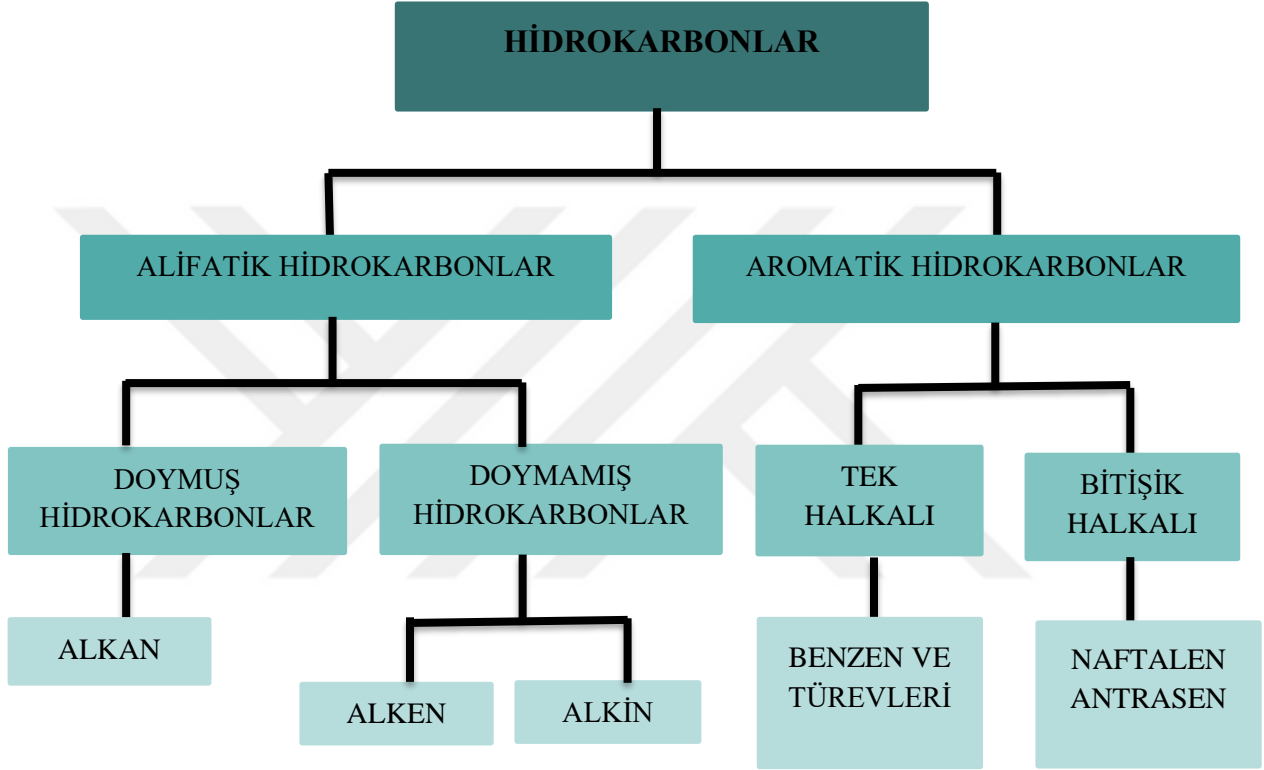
HİDROKARBONLAR

ALİFATİK HİDROKARBONLAR

AROMATİK HİDROKARBONLAR

DOYMUŞ HİDROKARBONLAR

DOYMAMIŞ HİDROKARBONLAR

TEK HALKALI

BİTİŞİK HALKALI

ALKAN

ALKEN

ALKİN

BENZEN VE TÜREVLERİ

NAFTALEN ANTRASEN